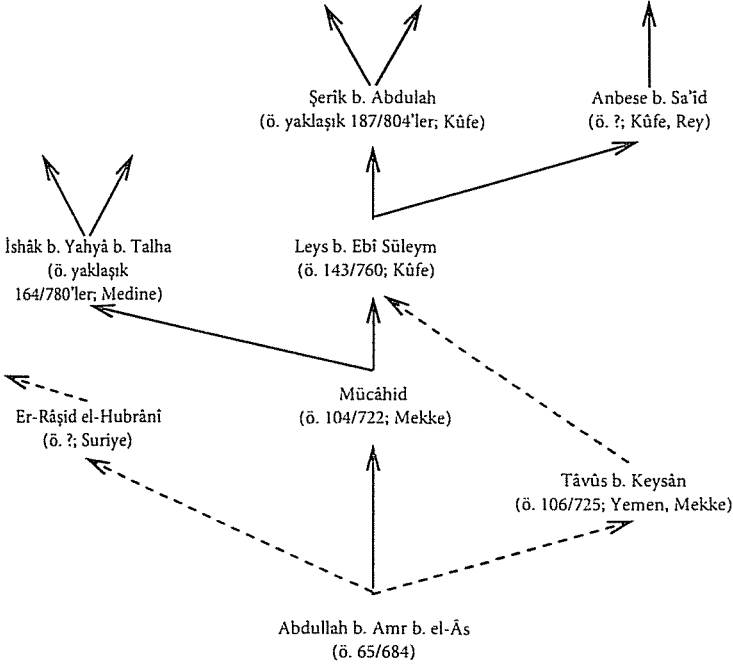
Şerîk b. Abdulah
(ö. yaklaşık 187/804'ler; Kûfe)

Anbese b. Sa'îd
(ö. ?; Kûfe, Rey)

İshâk b. Yahyâ b. Talha
(ö. yaklaşık
164/780'ler; Medine)

Leys b. Ebî Süleym
(ö. 143/760; Kûfe)

Mücâhid
(ö. 104/722; Mekke)

Er-Râşid el-Hubrânî
(ö. ?; Suriye)

Tâvûs b. Keysân
(ö. 106/725; Yemen, Mekke)

Abdullah b. Amr b. el-Âs
(ö. 65/684)